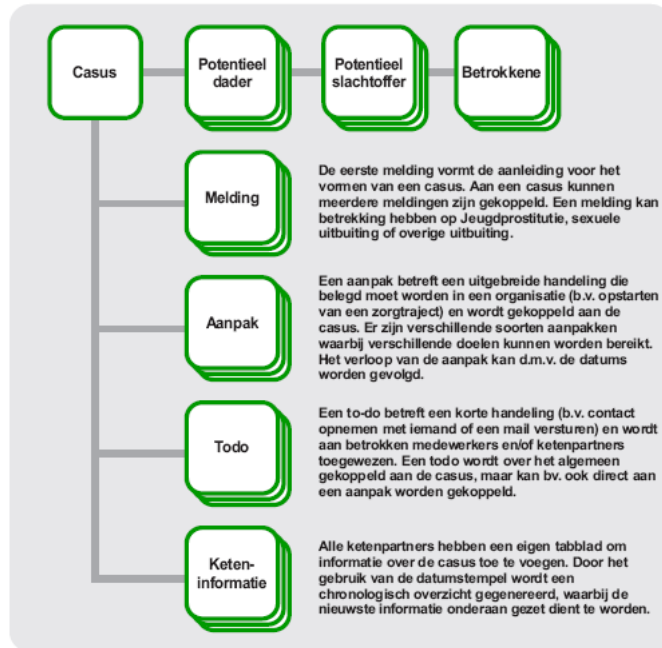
Casus

Potentieel dader

Potentieel slachtoffer

Betrokkene

Melding

De eerste melding vormt de aanleiding voor het vormen van een casus. Aan een casus kunnen meerdere meldingen zijn gekoppeld. Een melding kan betrekking hebben op Jeugdprostitutie, sexuele uitbuiting of overige uitbuiting.

Aanpak

Een aanpak betreft een uitgebreide handeling die belegd moet worden in een organisatie (b.v. opstarten van een zorgtraject) en wordt gekoppeld aan de casus. Er zijn verschillende soorten aanpakken waarbij verschillende doelen kunnen worden bereikt. Het verloop van de aanpak kan d.m.v. de datums worden gevolgd.

Todo

Een to-do betreft een korte handeling (b.v. contact opnemen met iemand of een mail versturen) en wordt aan betrokken medewerkers en/of ketenpartners toegewezen. Een todo wordt over het algemeen gekoppeld aan de casus, maar kan bv. ook direct aan een aanpak worden gekoppeld.

Keten-informatie

Alle ketenpartners hebben een eigen tabblad om informatie over de casus toe te voegen. Door het gebruik van de datumstempel wordt een chronologisch overzicht gegenereerd, waarbij de nieuwste informatie onderaan gezet dient te worden.